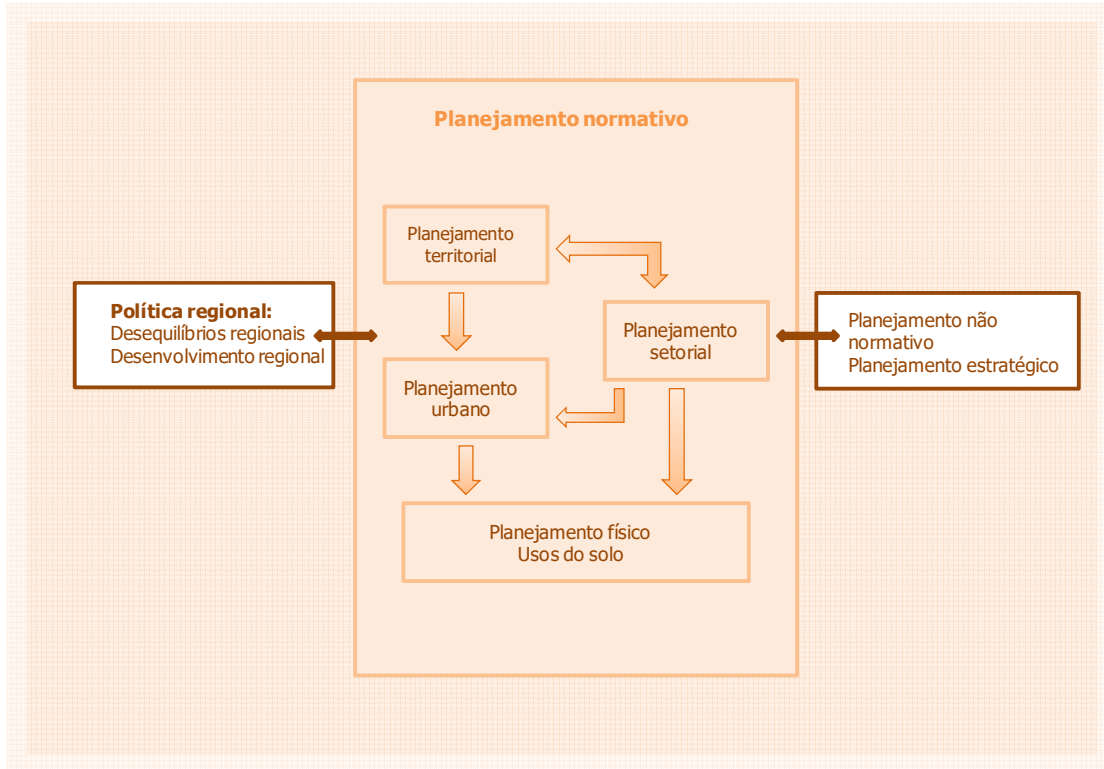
Planejamento normativo

Política regional:
Desequilíbrios regionais
Desenvolvimento regional

Planejamento territorial

Planejamento setorial

Planejamento não normativo
Planejamento estratégico

Planejamento urbano

Planejamento físico
Usos do solo